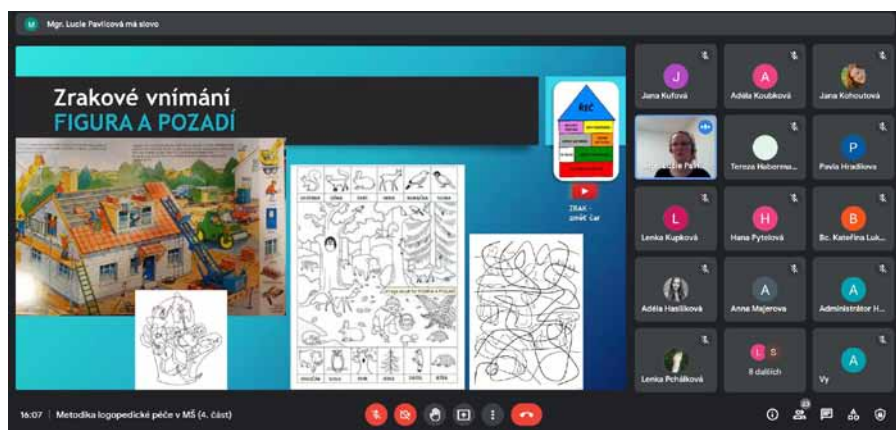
M Mgr. Lucie Pavlicová má slovo

Zrakové vnímání
FIGURA A POZADÍ

ŘEČ

ZRAK - změt čar

J Jana Kufová
A Adéla Koubková
Jana Kohoutová
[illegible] Lucie Pa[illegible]
Tereza Haberma...
P Pavla Hradilkova
L Lenka Kupková
H Hana Pytelová
B Bc. Kateřina Luk...
Adéla Haslíková
A Anna Majerova
A Administrátor H...
Lenka Pchálková
L S 8 dalších
A Vy

16:07 | Metodika logopedické péče v MŠ (4. část)